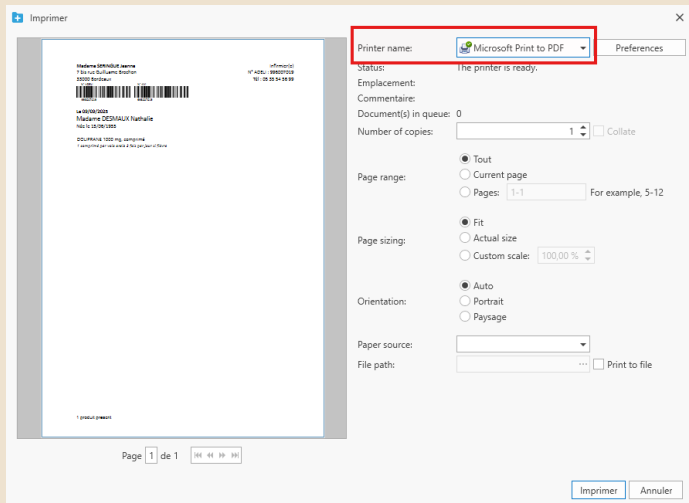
Imprimer

Madame SERINGUE Jeanne
7 bis rue Guillaume Brochon
33000 Bordeaux

Infirmier(e)
N° ADELI : 3360207209
Tél : 05 56 34 56 99

Le 03/03/2025
Madame DESMAUX Nathalie
Née le 15/06/1965

DOLIPRANE 1000 mg, comprimé
1 comprimé par voie orale 3 fois par jour si fièvre

1 produit prescrit

Page 1 de 1

Printer name: Microsoft Print to PDF
Preferences
Status: The printer is ready.
Emplacement:
Commentaire:
Document(s) in queue: 0
Number of copies: 1
Collate
Page range:
Tout
Current page
Pages: 1-1
For example, 5-12
Page sizing:
Fit
Actual size
Custom scale: 100,00 %
Orientation:
Auto
Portrait
Paysage
Paper source:
File path:
Print to file
Imprimer
Annuler